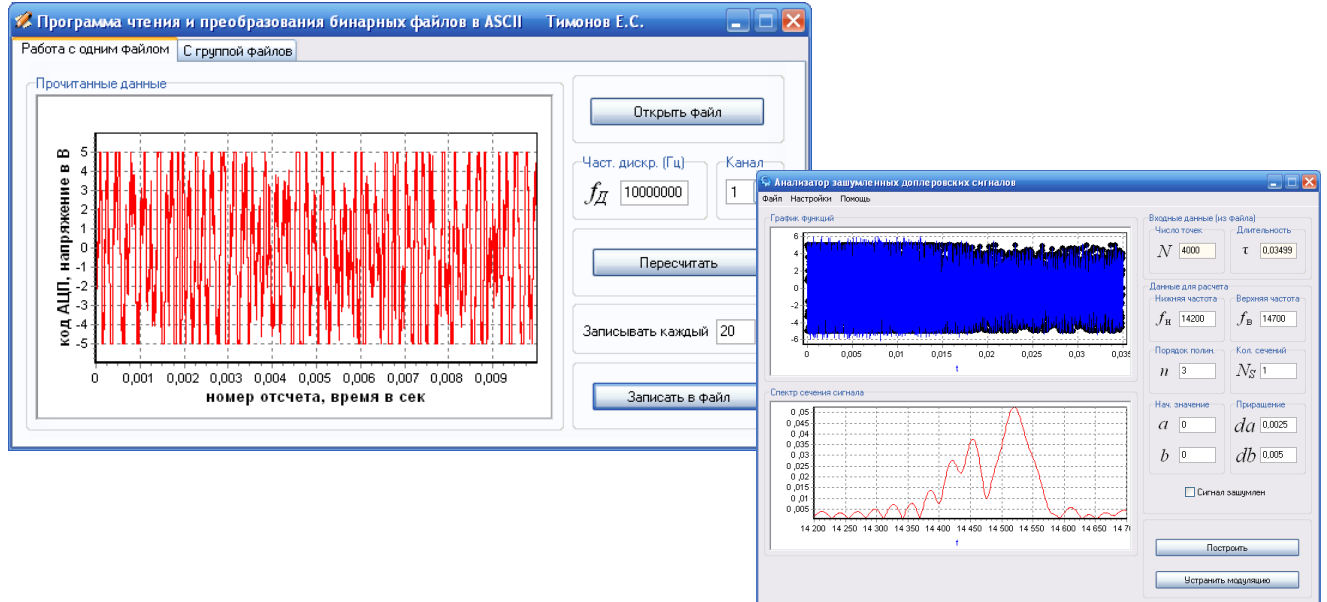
Программа чтения и преобразования бинарных файлов в ASCII Тимонов Е.С.

Работа с одним файлом | С группой файлов

Прочитанные данные

5 4 3 2 1 0 -1 -2 -3 -4 -5

код АЦП, напряжение в В

0 0,001 0,002 0,003 0,004 0,005 0,006 0,007 0,008 0,009

номер отсчета, время в сек

Открыть файл

Част. дискр. (Гц)

$f_Д$ 10000000

Канал

1

Пересчитать

Записывать каждый 20

Записать в файл

Анализатор зашумленных доплеровских сигналов

Файл Настройки Помощь

График функций

6 4 2 0 -2 -4 -6

0 0,005 0,01 0,015 0,02 0,025 0,03 0,035

t

Спектр сечения сигнала

0,05 0,045 0,04 0,035 0,03 0,025 0,02 0,015 0,01 0,005

14 200 14 250 14 300 14 350 14 400 14 450 14 500 14 550 14 600 14 650 14 70

f

Входные данные (из файла)

Число точек

$N$ 4000

Длительность

$\tau$ 0,03499

Данные для расчета

Нижняя частота

$f_н$ 14200

Верхняя частота

$f_в$ 14700

Порядок полин.

$n$ 3

Кол. сечений

$N_S$ 1

Нач. значение

$a$ 0

$b$ 0

Приращение

$da$ 0,0025

$db$ 0,005

Сигнал зашумлен

Построить

Устранить модуляцию